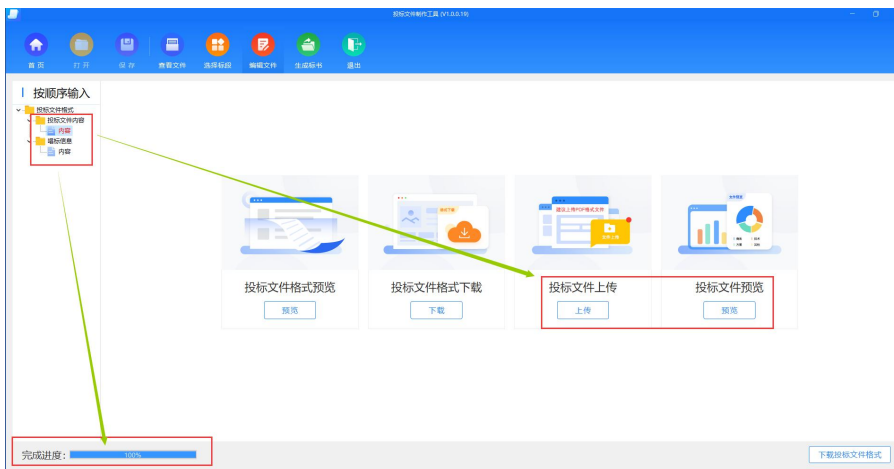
投标文件制作工具 (V1.0.0.18)

首页 打开 保存 查看文件 选择标段 编辑文件 生成标书 退出

按顺序输入

投标文件格式
投标文件内容
内容
唱标信息
内容

投标文件格式预览
预览

投标文件格式下载
下载

建议上传PDF格式文件
点击上传
投标文件上传
上传

投标文件预览
预览

完成进度: 100%

下载投标文件格式